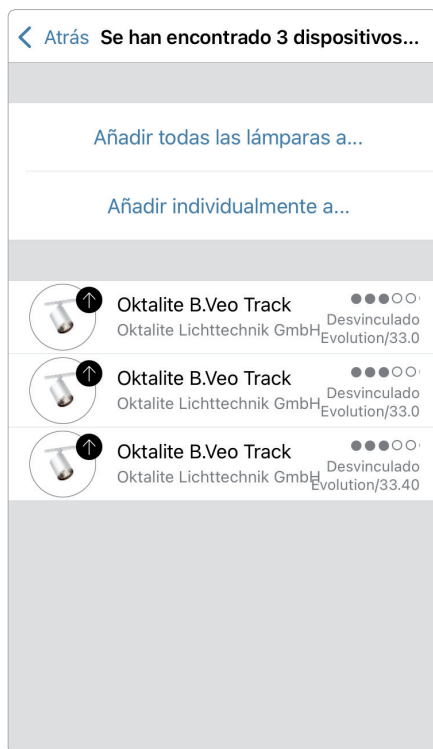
Atrás Se han encontrado 3 dispositivos...

Añadir todas las lámparas a...

Añadir individualmente a...

Oktalite B.Veo Track
Oktalite Lichttechnik GmbH
Desvinculado
Evolution/33.0

Oktalite B.Veo Track
Oktalite Lichttechnik GmbH
Desvinculado
Evolution/33.0

Oktalite B.Veo Track
Oktalite Lichttechnik GmbH
Desvinculado
Evolution/33.40